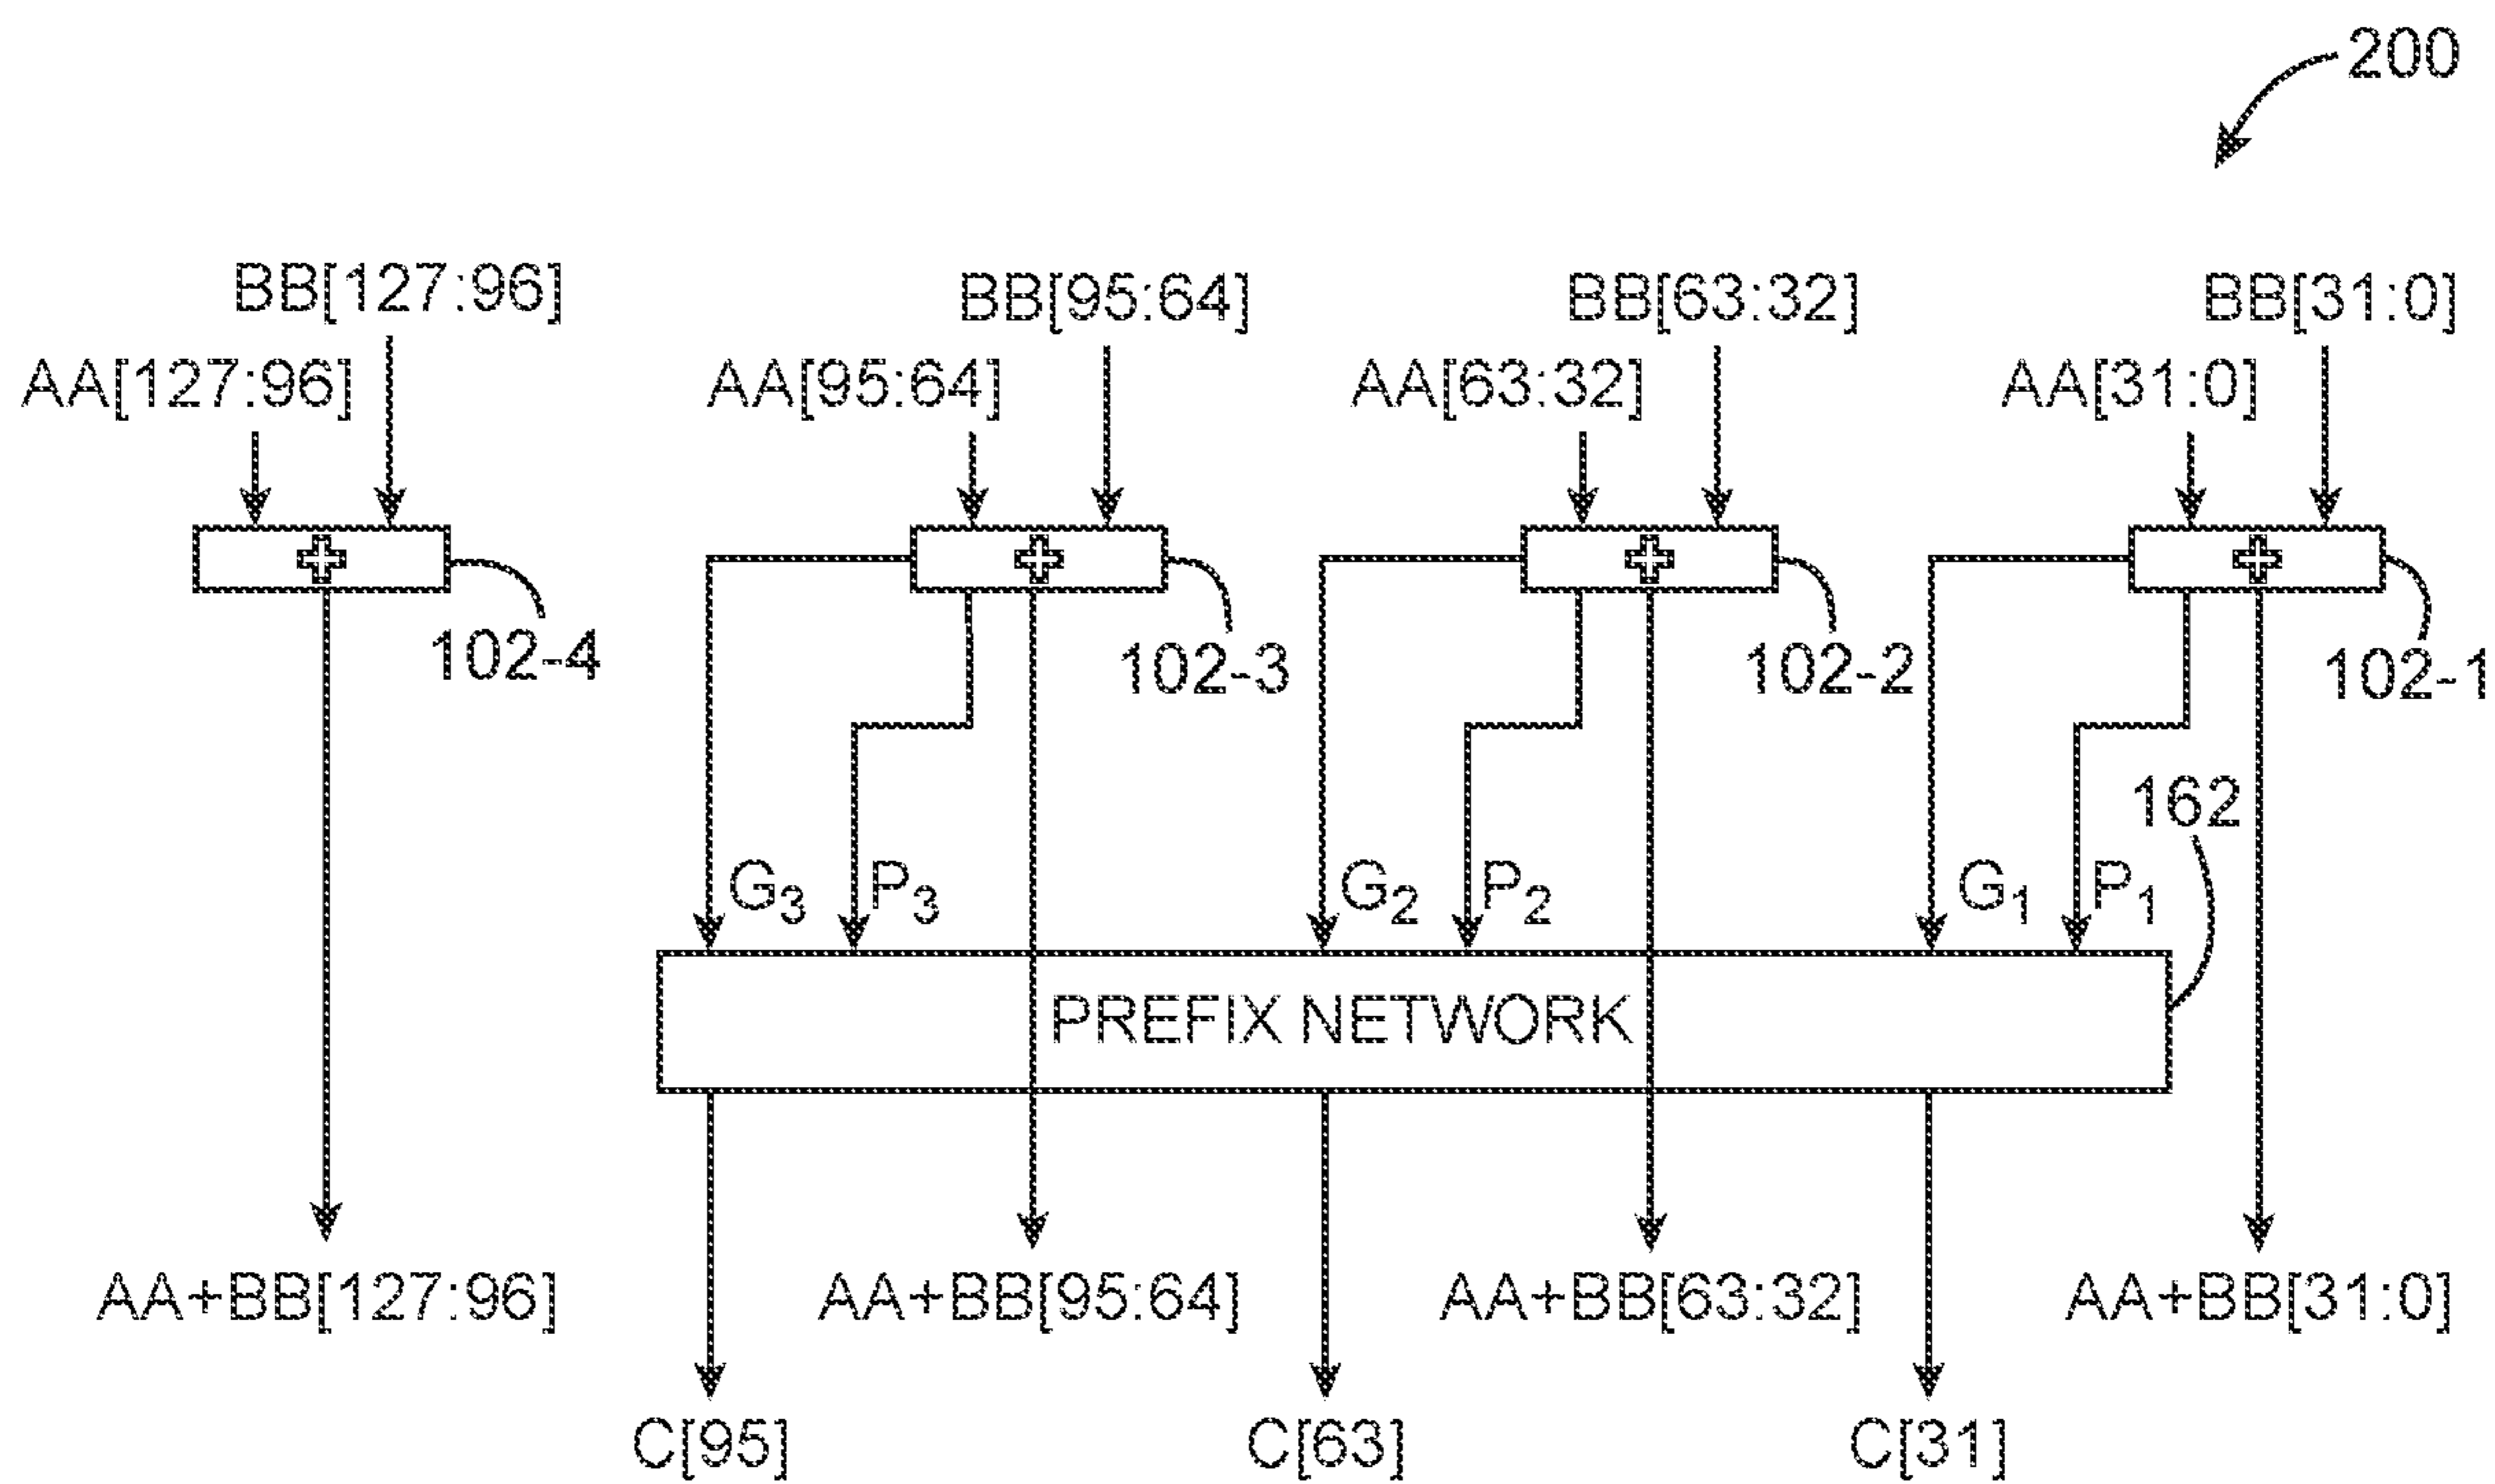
200

BB[127:96]
AA[127:96]
+
102-4

BB[95:64]
AA[95:64]
+
102-3

BB[63:32]
AA[63:32]
+
102-2

BB[31:0]
AA[31:0]
+
102-1

162

$G_3$ $P_3$ $G_2$ $P_2$ $G_1$ $P_1$

PREFIX NETWORK

AA+BB[127:96]
AA+BB[95:64]
AA+BB[63:32]
AA+BB[31:0]

C[95]
C[63]
C[31]